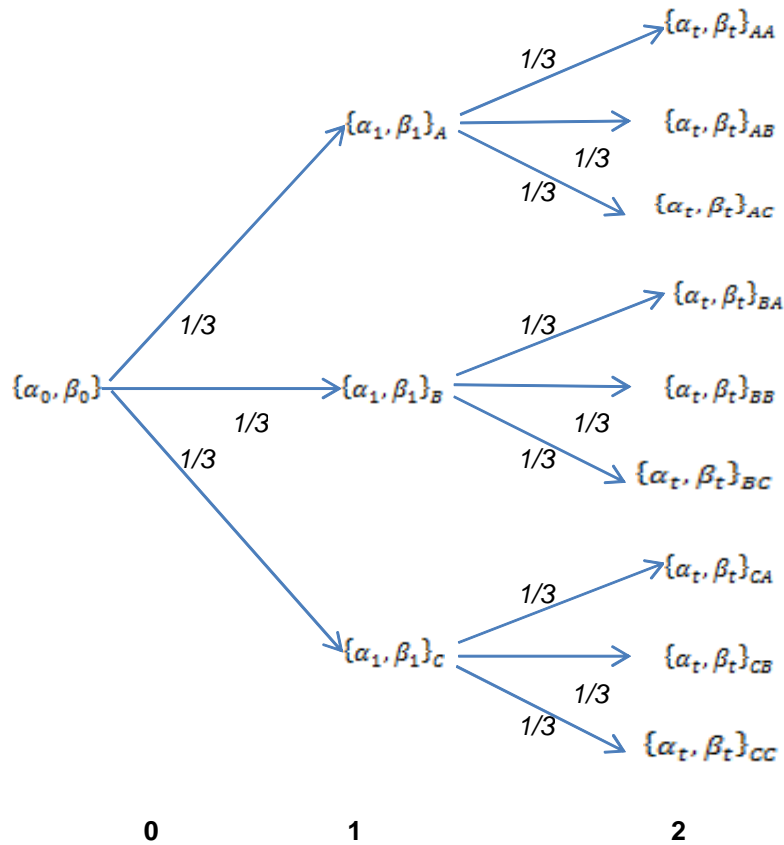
$\{\alpha_t, \beta_t\}_{AA}$
1/3
$\{\alpha_1, \beta_1\}_A$
$\{\alpha_t, \beta_t\}_{AB}$
1/3
1/3
$\{\alpha_t, \beta_t\}_{AC}$
$\{\alpha_t, \beta_t\}_{BA}$
1/3
1/3
$\{\alpha_0, \beta_0\}$
$\{\alpha_1, \beta_1\}_B$
$\{\alpha_t, \beta_t\}_{BB}$
1/3
1/3
1/3
1/3
$\{\alpha_t, \beta_t\}_{BC}$
$\{\alpha_t, \beta_t\}_{CA}$
1/3
$\{\alpha_1, \beta_1\}_C$
$\{\alpha_t, \beta_t\}_{CB}$
1/3
1/3
$\{\alpha_t, \beta_t\}_{CC}$
0
1
2